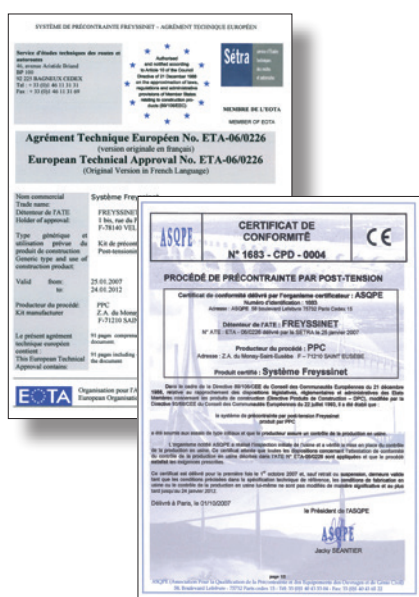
SYSTÈME DE PRÉCONTRAINTE FREYSSINET - AGRÉMENT TECHNIQUE EUROPÉEN

Service d'études techniques des routes et autoroutes
46, avenue Aristide Briand
BP 100
92 225 BAGNEUX CEDEX
Tel : + 33 (0)1 46 11 31 31
Fax : + 33 (0)1 46 11 31 69

Authorised and notified according to Article 10 of the Council Directive of 21 December 1988 on the approximation of laws, regulations and administrative provisions of Member States relating to construction products (89/106/EEC)

Sétra

MEMBRE DE L'EOTA
MEMBER OF EOTA

Agrément Technique Européen No. ETA-06/0226
(version originale en français)
European Technical Approval No. ETA-06/0226
(Original Version in French Language)

| | |
|---|---|
| Nom commercial Trade name: | Système Freyssinet |
| Détenteur de l'ATE Holder of approval: | FREYSSINET 1 bis, rue du P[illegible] F-78140 VEL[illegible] |
| Type générique et utilisation prévue du produit de construction Generic type and use of construction product: | Kit de précont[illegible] Post-tensionin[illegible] |
| Valid from: to: | 25.01.2007 24.01.2012 |
| Producteur du procédé: Kit manufacturer | PPC Z.A. du Mone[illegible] F-71210 SAIN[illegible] |
| Le présent agrément technique européen contient: This European Technical Approval contains: | 91 pages compren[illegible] 91 pages including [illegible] |

EOTA
Organisation pour l'A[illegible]
European Organisati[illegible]

ASQPE
CERTIFICAT DE CONFORMITÉ
N° 1683 - CPD - 0004
CE

PROCÉDÉ DE PRÉCONTRAINTE PAR POST-TENSION

Certificat de conformité délivré par l'organisme certificateur : ASQPE
Numéro d'identification : 1683
Adresse : ASQPE 86 boulevard Lefebvre 75732 Paris Cedex 15

Détenteur de l'ATE : FREYSSINET
N° ATE : ETA - 06/0226 délivré par le SETRA le 25 janvier 2007

Producteur du procédé : PPC
Adresse : Z.A. du Monay-Saint-Eusèbe F - 71210 SAINT EUSEBE

Produit certifié : Système Freyssinet

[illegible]

Délivré à Paris, le 01/10/2007

le Président de l'ASQPE

ASQPE

Jacky SEANTIER

page 1/1

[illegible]